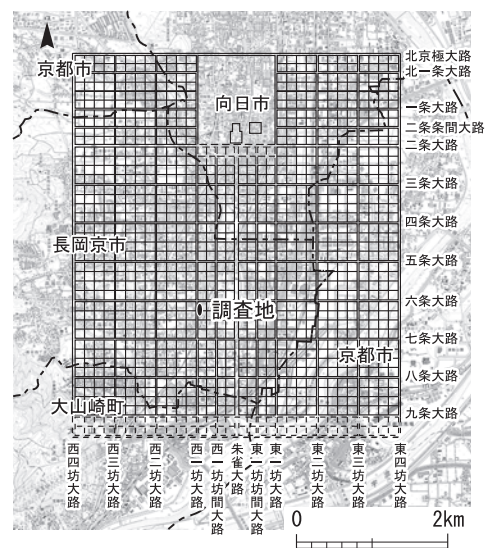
京都市
向日市
長岡京市
調査地
京都市
大山崎町
北京極大路
北一条大路
一条大路
二条条間大路
二条大路
三条大路
四条大路
五条大路
六条大路
七条大路
八条大路
九条大路
西四坊大路
西三坊大路
西二坊大路
西一坊大路
西一坊間大路
朱雀大路
東一坊間大路
東一坊大路
東二坊大路
東三坊大路
東四坊大路
0
2km